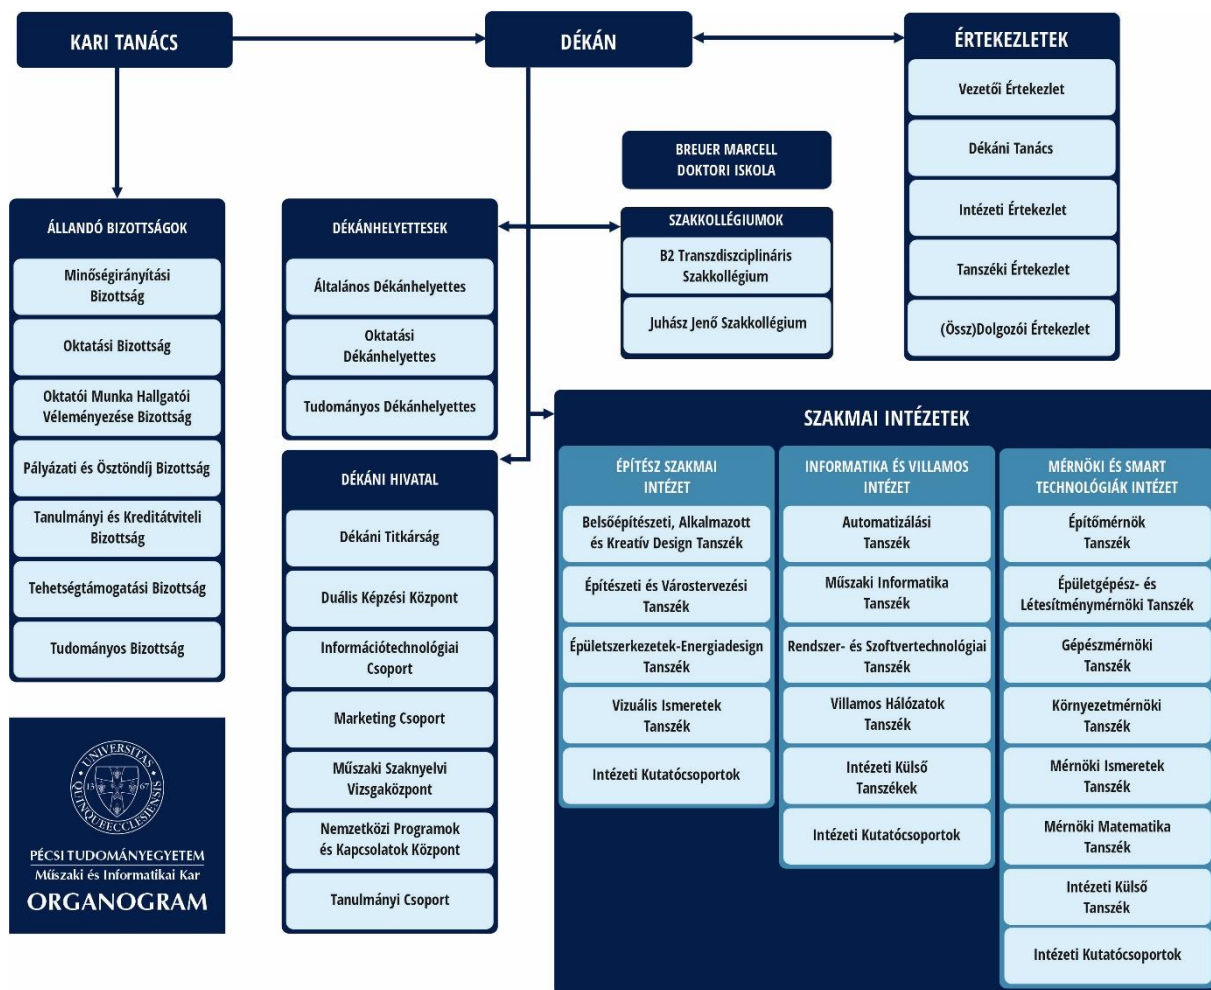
KARI TANÁCS

DÉKÁN

ÉRTEKEZLETEK

Vezetői Értekezlet

Dékáni Tanács

Intézeti Értekezlet

Tanszéki Értekezlet

(Össz)Dolgozói Értekezlet

BREUER MARCELL DOKTORI ISKOLA

SZAKKOLLÉGIUMOK

B2 Transzdiszciplináris Szakkollégium

Juhász Jenő Szakkollégium

ÁLLANDÓ BIZOTTSÁGOK

Minőségirányítási Bizottság

Oktatási Bizottság

Oktatói Munka Hallgatói Véleményezése Bizottság

Pályázati és Ösztöndíj Bizottság

Tanulmányi és Kreditátviteli Bizottság

Tehetségtámogatási Bizottság

Tudományos Bizottság

DÉKÁNHELYETTESEK

Általános Dékánhelyettes

Oktatási Dékánhelyettes

Tudományos Dékánhelyettes

DÉKÁNI HIVATAL

Dékáni Titkárság

Duális Képzési Központ

Információtechnológiai Csoport

Marketing Csoport

Műszaki Szaknyelvi Vizsgaközpont

Nemzetközi Programok és Kapcsolatok Központ

Tanulmányi Csoport

SZAKMAI INTÉZETEK

ÉPÍTÉSZ SZAKMAI INTÉZET

Belsőépítészeti, Alkalmazott és Kreatív Design Tanszék

Építészeti és Várostervezési Tanszék

Épületszerkezetek-Energiadesign Tanszék

Vizuális Ismeretek Tanszék

Intézeti Kutatócsoportok

INFORMATIKA ÉS VILLAMOS INTÉZET

Automatizálási Tanszék

Műszaki Informatika Tanszék

Rendszer- és Szoftvertechnológiai Tanszék

Villamos Hálózatok Tanszék

Intézeti Külső Tanszékek

Intézeti Kutatócsoportok

MÉRNÖKI ÉS SMART TECHNOLÓGIÁK INTÉZET

Építőmérnök Tanszék

Épületgépész- és Létesítménymérnöki Tanszék

Gépészmérnöki Tanszék

Környezetmérnöki Tanszék

Mérnöki Ismeretek Tanszék

Mérnöki Matematika Tanszék

Intézeti Külső Tanszék

Intézeti Kutatócsoportok

UNIVERSITAS QUINQUEECCLESIENSIS 1367

PÉCSI TUDOMÁNYEGYETEM
Műszaki és Informatikai Kar
ORGANOGRAM